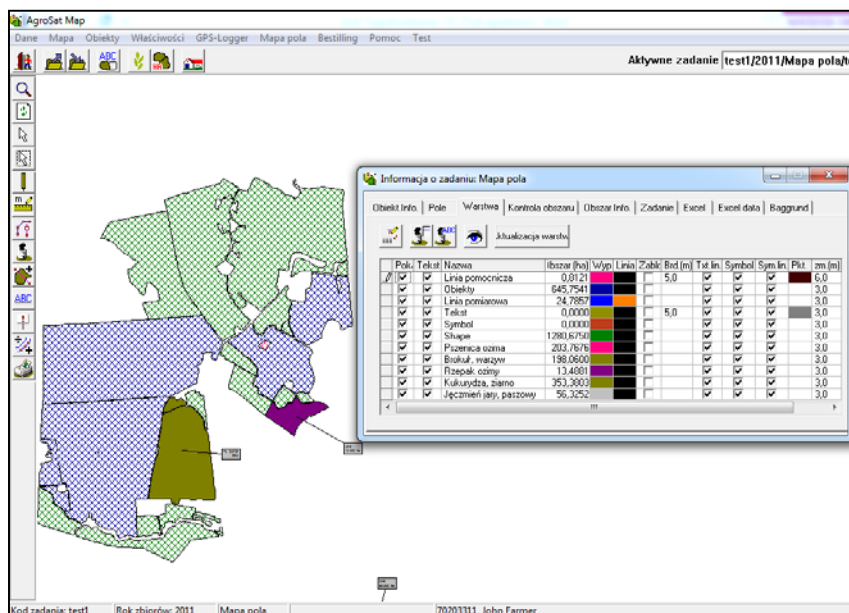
AgroSat Map

Dane Mapa Obiekty Właściwości GPS-Logger Mapa pola Bestilling Pomoc Test

ABC

Aktywne zadanie test1/2011/Mapa pola/t

ABC

Informacja o zadaniu: Mapa pola

Obiekt Info. | Pole | Warstwa | Kontrola obszaru | Obszar Info. | Zadanie | Excel | Excel data | Baggrund

Aktualizacja warstw

| | Pole | Tekst | Nazwa | Obszar (ha) | Wyp | Linia | Zabl | Brd (m) | Txt lin. | Symbol | Sym.lin. | Pkt | zm (m) |
|---|---|---|---|---|---|---|---|---|---|---|---|---|---|
| | ☑ | ☑ | Linia pomocnicza | 0,8121 | | | ☐ | 5,0 | ☑ | ☑ | ☑ | | 6,0 |
| | ☑ | ☑ | Obiekty | 645,7541 | | | ☐ | | ☑ | ☑ | ☑ | | 3,0 |
| | ☑ | ☑ | Linia pomiarowa | 24,7857 | | | ☐ | | ☑ | ☑ | ☑ | | 3,0 |
| | ☑ | ☑ | Tekst | 0,0000 | | | ☐ | 5,0 | ☑ | ☑ | ☑ | | 3,0 |
| | ☑ | ☑ | Symbol | 0,0000 | | | ☐ | | ☑ | ☑ | ☑ | | 3,0 |
| | ☑ | ☑ | Shape | 1280,6750 | | | ☐ | | ☑ | ☑ | ☑ | | 3,0 |
| | ☑ | ☑ | Pszenica ozima | 203,7676 | | | ☐ | | ☑ | ☑ | ☑ | | 3,0 |
| | ☑ | ☑ | Brokuł, warzyw | 198,0600 | | | ☐ | | ☑ | ☑ | ☑ | | 3,0 |
| | ☑ | ☑ | Rzepak ozimy | 13,4881 | | | ☐ | | ☑ | ☑ | ☑ | | 3,0 |
| | ☑ | ☑ | Kukurydza, ziarno | 353,3803 | | | ☐ | | ☑ | ☑ | ☑ | | 3,0 |
| | ☑ | ☑ | Jęczmień jary, paszowy | 56,3252 | | | ☐ | | ☑ | ☑ | ☑ | | 3,0 |

Kod zadania: test1 | Rok zbiorów: 2011 | Mapa pola | 70203311 John Farmer